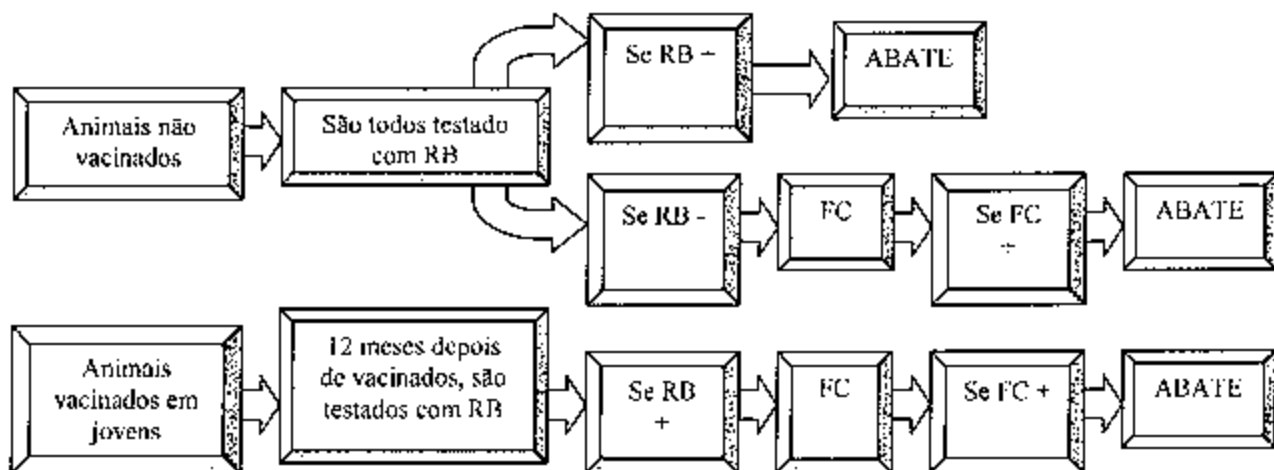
Animais não vacinados

São todos testado com RB

Se RB –

ABATE

Se RB -

FC

Se FC +

ABATE

Animais vacinados em jovens

12 meses depois de vacinados, são testados com RB

Se RB +

FC

Se FC +

ABATE